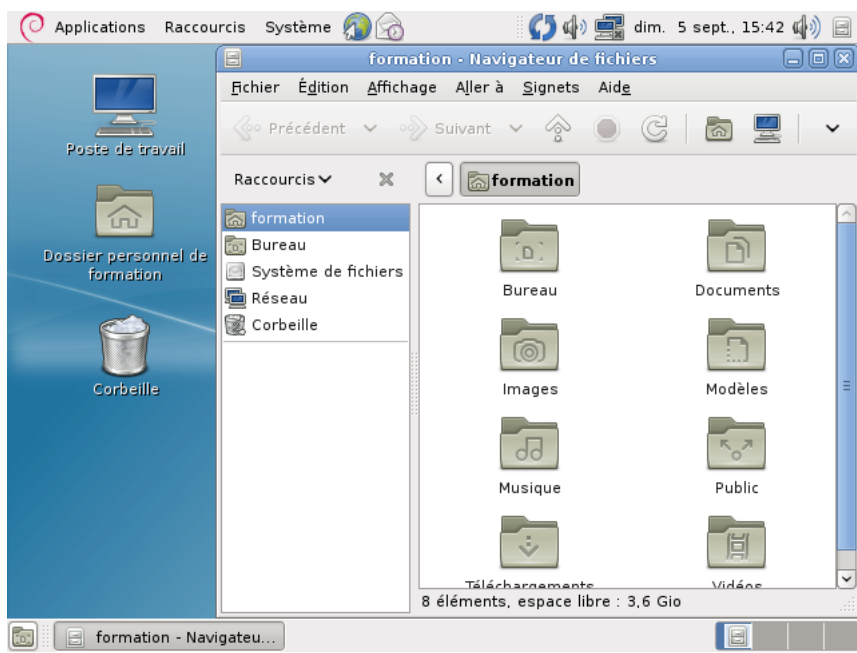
Applications Raccourcis Système

dim. 5 sept., 15:42

Poste de travail

Dossier personnel de formation

Corbeille

formation - Navigateur de fichiers

Fichier Édition Affichage Aller à Signets Aide

Précédent Suivant

Raccourcis

formation

formation
Bureau
Système de fichiers
Réseau
Corbeille

Bureau
Documents
Images
Modèles
Musique
Public
Téléchargements
Vidéos

8 éléments, espace libre : 3,6 Gio

formation - Navigateu...